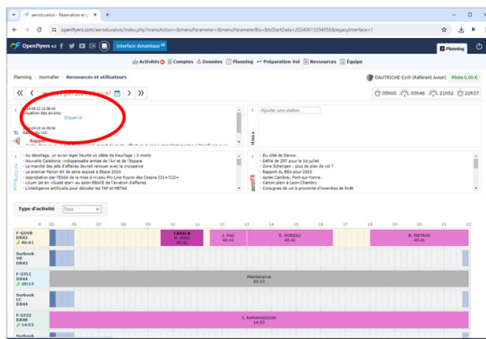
aeroclubalco - Réservation et p

openflyers.com/aeroclub/alco/index.php?menuAction=&menuParameter=&menuParameterBis=&tsStartDate=2024061329455S&legacyInterface=1

OpenFlyers

Interface dynamique

Planning

Activités | Comptes | Données | Planning | Préparation Vol | Ressources | Équipe

Planning | Journalier | Ressources et utilisateurs

DAUTRICHE Cyril (Référent Avion) | Pilote 0,00 €

« < > »

05h00 | 05h46 | 21h52 | 22h37

Situation des avions

Ajouter une station...

Rapport...

- Au décollage, un avion léger heurte un câble de treuillage : 2 morts
- Nouvelle Calédonie : indisponibilité armée de l'Air et de l'Espace
- La manche aux petits d'affaires devrait remuer avec la croissance
- Le premier Falcon 6X de série exposé à Ebace 2024
- Approbation par l'EASA de la mise à niveau Pro Line Fusion des Cessna CJ1+/CJ2+
- Lilium Jet en «Guest star» au salon EBACE de l'aviation d'affaires
- L'intelligence artificielle pour décoder les TAF et METAR

- Du côté de Denos
- Défilé de 287 pour le 14 juillet
- Zone Schengen : plus de plan de vol ?
- Rapport du BEA pour 2023
- Après Cambrai, Mont-sur-Vonne...
- Carton plein à Lavon-Chambry
- Consignes de vol à proximité d'incendies de forêt

Type d'activité | Tous

05 06 07 08 09 10 11 12 13 14 15 16 17 18 19 20 21 22

F-GOHB DR42 | LAMCA | J. PAX | E. MOREAU | B. PETRAS

Surbook

F-GTLC DR44 | Maintenance

Surbook

F-GTRZ DR48 | L. RAMANAIDOW

Surbook